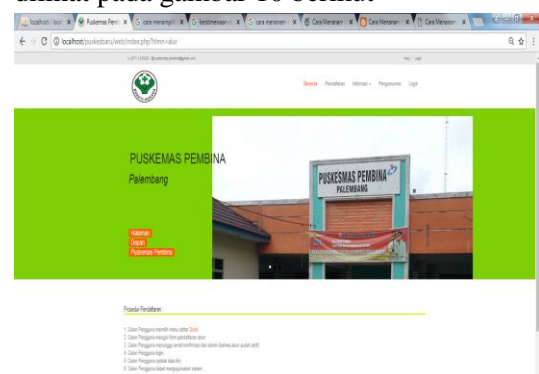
dilihat pada gambar 10 berikut:

localhost / loca | Puskesmas Pemb | cara menampilk | keistimewaan d | cara menonon | Cara Menanam | Cara Menanam | Cara Menanam

localhost/puskesbaru/web/index.php?hlmn=alur

Beranda | Pendaftaran | Informasi | Pengumuman | Login

PUSKEMAS PEMBINA

Palembang

Halaman
Depan
Puskesmas Pembina

PUSKESMAS PEMBINA
PALEMBANG

Prosedur Pendaftaran

1. Calon Pengguna memilih menu daftar Disini
2. Calon Pengguna mengisi form pendaftaran akun
3. Calon Pengguna menunggu email konfirmasi dari admin (bahwa akun sudah aktif)
4. Calon Pengguna login
5. Calon Pengguna pastikan data diri
6. Calon Pengguna dapat menggunakan sistem